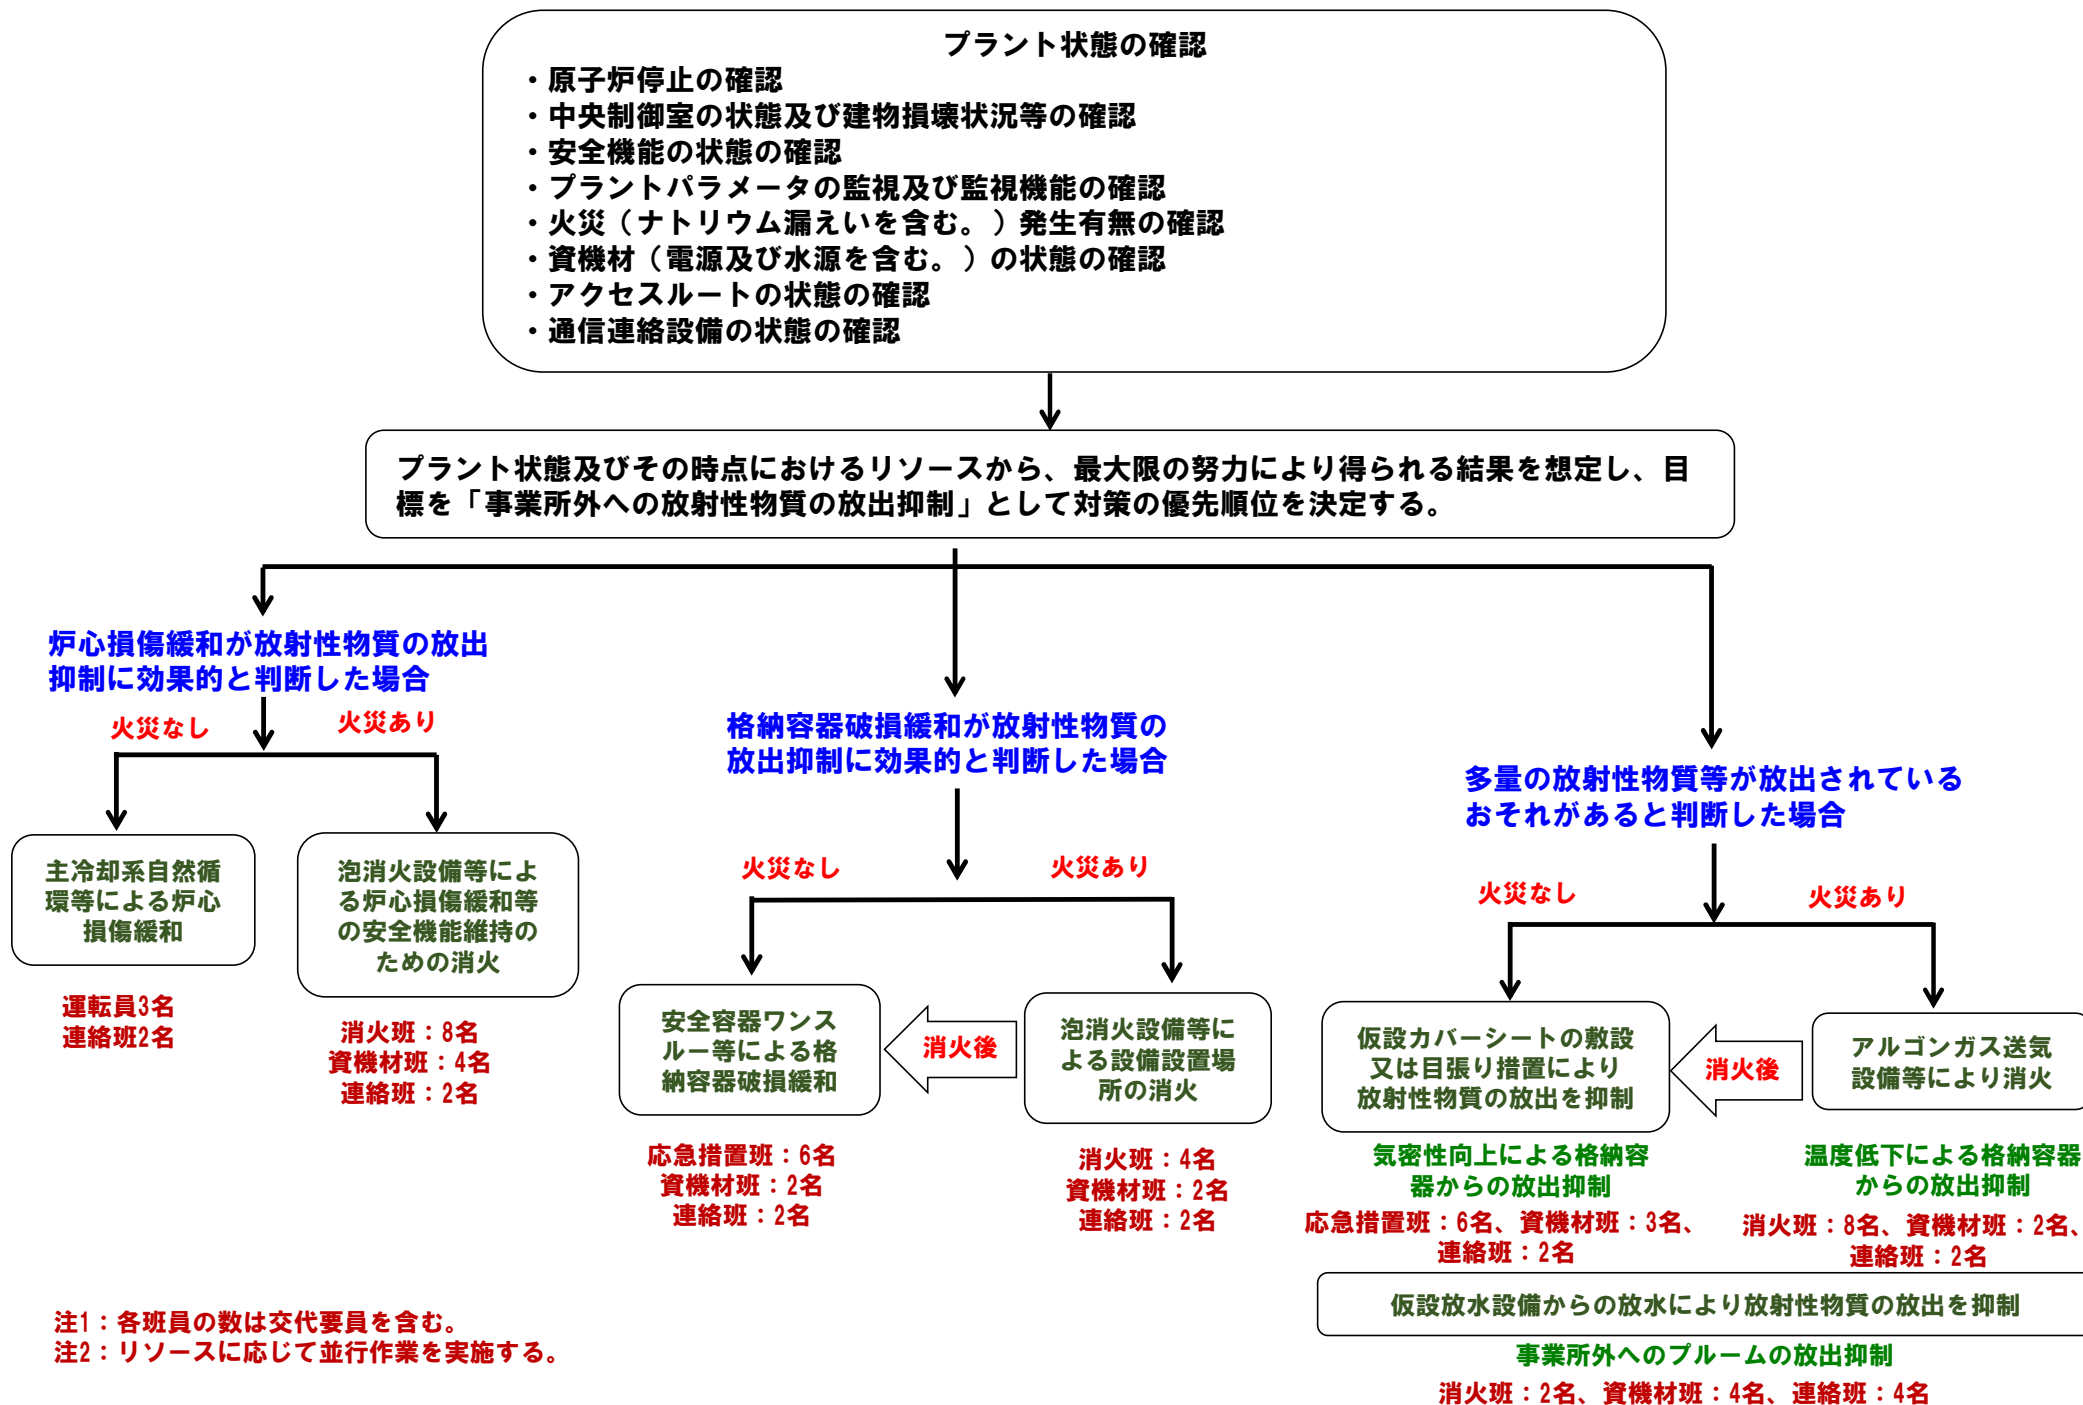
プラント状態の確認
・原子炉停止の確認
・中央制御室の状態及び建物損壊状況等の確認
・安全機能の状態の確認
・プラントパラメータの監視及び監視機能の確認
・火災（ナトリウム漏えいを含む。）発生有無の確認
・資機材（電源及び水源を含む。）の状態の確認
・アクセスルートの状態の確認
・通信連絡設備の状態の確認

プラント状態及びその時点におけるリソースから、最大限の努力により得られる結果を想定し、目標を「事業所外への放射性物質の放出抑制」として対策の優先順位を決定する。

炉心損傷緩和が放射性物質の放出抑制に効果的と判断した場合

火災なし

火災あり

主冷却系自然循環等による炉心損傷緩和

運転員3名
連絡班2名

泡消火設備等による炉心損傷緩和等の安全機能維持のための消火

消火班：8名
資機材班：4名
連絡班：2名

格納容器破損緩和が放射性物質の放出抑制に効果的と判断した場合

火災なし

火災あり

安全容器ワンスルー等による格納容器破損緩和

消火後

泡消火設備等による設備設置場所の消火

応急措置班：6名
資機材班：2名
連絡班：2名

消火班：4名
資機材班：2名
連絡班：2名

多量の放射性物質等が放出されているおそれがあると判断した場合

火災なし

火災あり

仮設カバーシートの敷設又は目張り措置により放射性物質の放出を抑制

消火後

アルゴンガス送気設備等により消火

気密性向上による格納容器からの放出抑制
応急措置班：6名、資機材班：3名、連絡班：2名

温度低下による格納容器からの放出抑制
消火班：8名、資機材班：2名、連絡班：2名

仮設放水設備からの放水により放射性物質の放出を抑制

事業所外へのプルームの放出抑制
消火班：2名、資機材班：4名、連絡班：4名

注1：各班員の数は交代要員を含む。
注2：リソースに応じて並行作業を実施する。